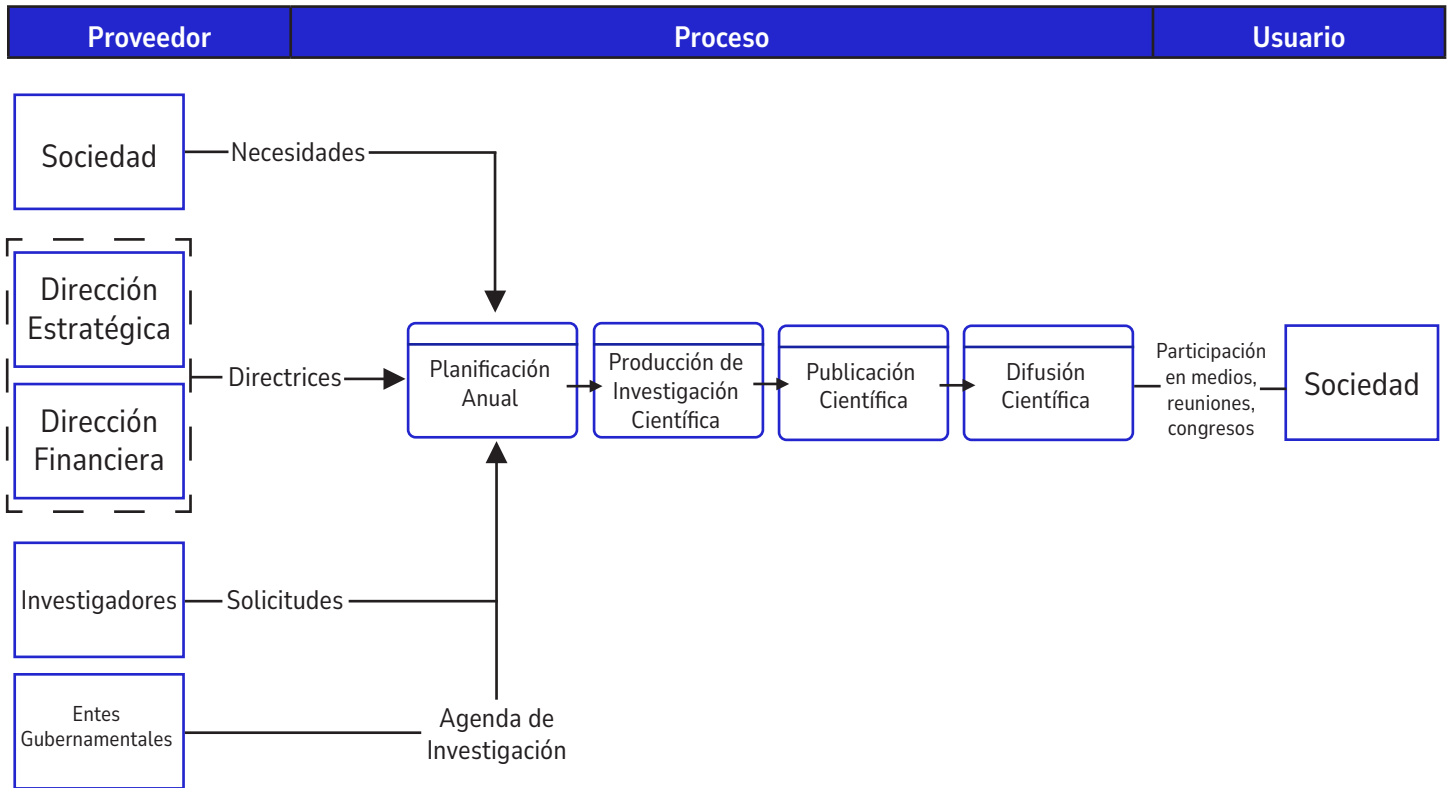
| Proveedor | Proceso | Usuario |
|---|---|---|

Sociedad

Necesidades

Dirección Estratégica

Directrices

Dirección Financiera

Planificación Anual

Producción de Investigación Científica

Publicación Científica

Difusión Científica

Participación en medios, reuniones, congresos

Sociedad

Investigadores

Solicitudes

Entes Gubernamentales

Agenda de Investigación